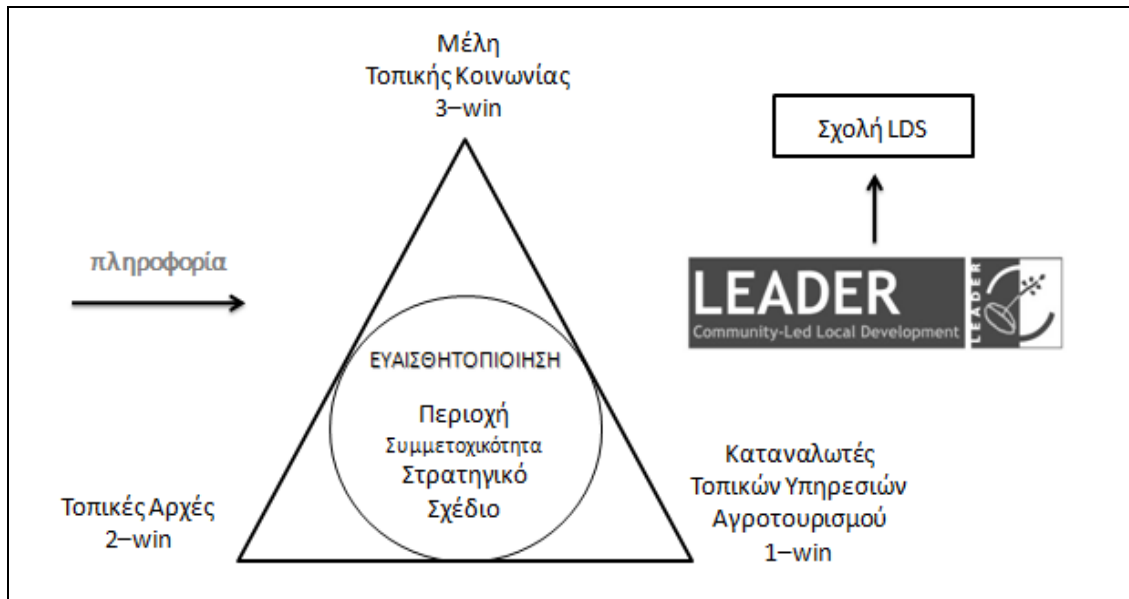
Μέλη
Τοπικής Κοινωνίας
3–win

Σχολή LDS

πληροφορία

LEADER
Community-Led Local Development

LEADER

ΕΥΑΙΣΘΗΤΟΠΟΙΗΣΗ

Περιοχή
Συμμετοχικότητα
Στρατηγικό
Σχέδιο

Καταναλωτές
Τοπικών Υπηρεσιών
Αγροτουρισμού
1–win

Τοπικές Αρχές
2–win